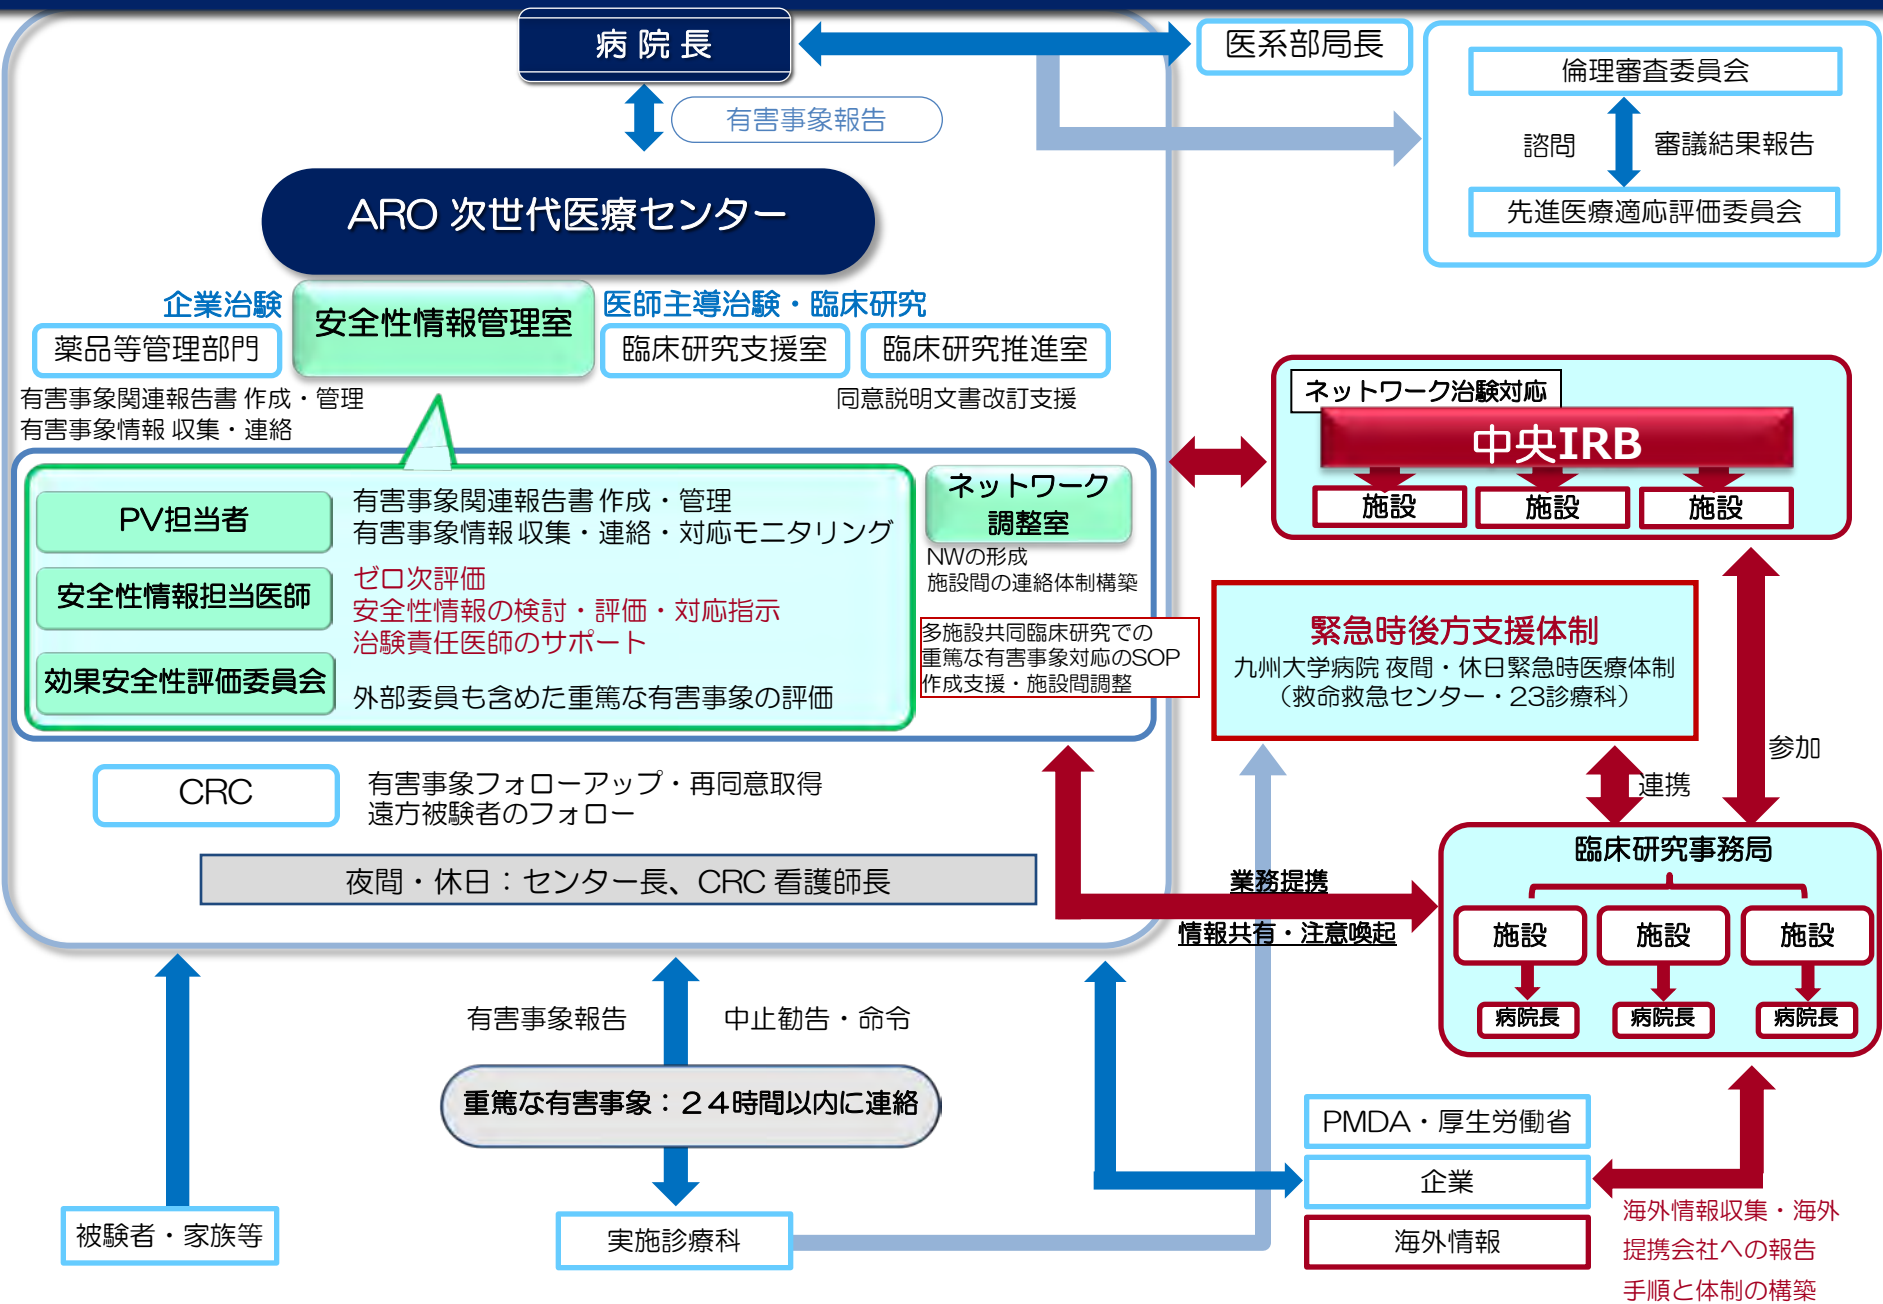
病院長

医系部局長

倫理審査委員会

諮問

審議結果報告

先進医療適応評価委員会

有害事象報告

ARO 次世代医療センター

企業治験

安全性情報管理室

医師主導治験・臨床研究

薬品等管理部門

臨床研究支援室

臨床研究推進室

有害事象関連報告書 作成・管理
有害事象情報 収集・連絡

同意説明文書改訂支援

ネットワーク治験対応

中央IRB

施設

施設

施設

PV担当者

有害事象関連報告書 作成・管理
有害事象情報 収集・連絡・対応モニタリング

ネットワーク調整室

NWの形成
施設間の連絡体制構築

安全性情報担当医師

ゼロ次評価
安全性情報の検討・評価・対応指示
治験責任医師のサポート

多施設共同臨床研究での重篤な有害事象対応のSOP作成支援・施設間調整

緊急時後方支援体制

九州大学病院 夜間・休日緊急時医療体制
（救命救急センター・23診療科）

効果安全性評価委員会

外部委員も含めた重篤な有害事象の評価

参加

CRC

有害事象フォローアップ・再同意取得
遠方被験者のフォロー

連携

臨床研究事務局

夜間・休日：センター長、CRC 看護師長

業務提携

情報共有・注意喚起

施設

施設

施設

病院長

病院長

病院長

有害事象報告

中止勧告・命令

重篤な有害事象：２４時間以内に連絡

PMDA・厚生労働省

企業

海外情報

被験者・家族等

実施診療科

海外情報収集・海外提携会社への報告手順と体制の構築